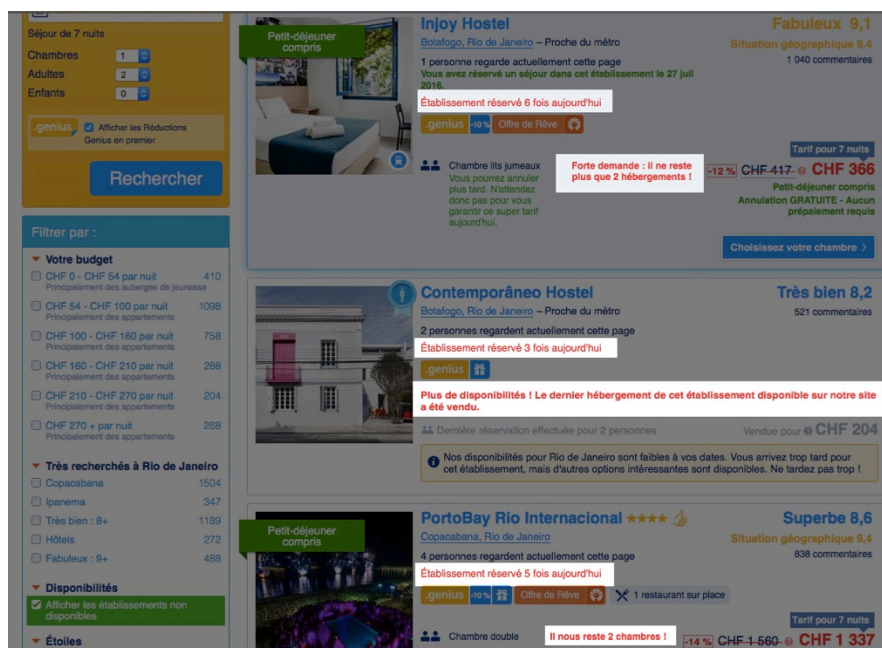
Séjour de 7 nuits

Chambres 1
Adultes 2
Enfants 0

genius Afficher les Réductions Genius en premier

Rechercher

Filtrer par :

Votre budget
CHF 0 - CHF 54 par nuit 410
Principalement des auberges de jeunesse
CHF 54 - CHF 100 par nuit 1098
Principalement des appartements
CHF 100 - CHF 160 par nuit 758
Principalement des appartements
CHF 160 - CHF 210 par nuit 288
Principalement des appartements
CHF 210 - CHF 270 par nuit 204
Principalement des appartements
CHF 270 + par nuit 268
Principalement des appartements

Très recherchés à Rio de Janeiro
Copacabana 1504
Ipanema 347
Très bien : 8+ 1189
Hôtels 272
Fabuleux : 9+ 488

Disponibilités
Afficher les établissements non disponibles

Étoiles

Petit-déjeuner compris

Injoy Hostel
Botafogo, Rio de Janeiro – Proche du métro
1 personne regarde actuellement cette page
Vous avez réservé un séjour dans cet établissement le 27 juil 2016.
Établissement réservé 6 fois aujourd'hui
genius -10% Offre de Rêve

Fabuleux 9,1
Situation géographique 9,4
1 040 commentaires

Chambre lits jumeaux
Vous pourrez annuler plus tard. N'attendez donc pas pour vous garantir ce super tarif aujourd'hui.

Forte demande : il ne reste plus que 2 hébergements !

Tarif pour 7 nuits
-12 % CHF 417 CHF 366
Petit-déjeuner compris
Annulation GRATUITE - Aucun prépaiement requis

Choisissez votre chambre

Contemporâneo Hostel
Botafogo, Rio de Janeiro – Proche du métro
2 personnes regardent actuellement cette page
Établissement réservé 3 fois aujourd'hui
genius

Très bien 8,2
521 commentaires

Plus de disponibilités ! Le dernier hébergement de cet établissement disponible sur notre site a été vendu.

Dernière réservation effectuée pour 2 personnes
Vendue pour CHF 204

Nos disponibilités pour Rio de Janeiro sont faibles à vos dates. Vous arrivez trop tard pour cet établissement, mais d'autres options intéressantes sont disponibles. Ne tardez pas trop !

Petit-déjeuner compris

PortoBay Rio Internacional ★★★★
Copacabana, Rio de Janeiro
4 personnes regardent actuellement cette page
Établissement réservé 5 fois aujourd'hui
genius -10% Offre de Rêve 1 restaurant sur place

Superbe 8,6
Situation géographique 9,4
838 commentaires

Chambre double
Il nous reste 2 chambres !

Tarif pour 7 nuits
-14 % CHF 1 560 CHF 1 337